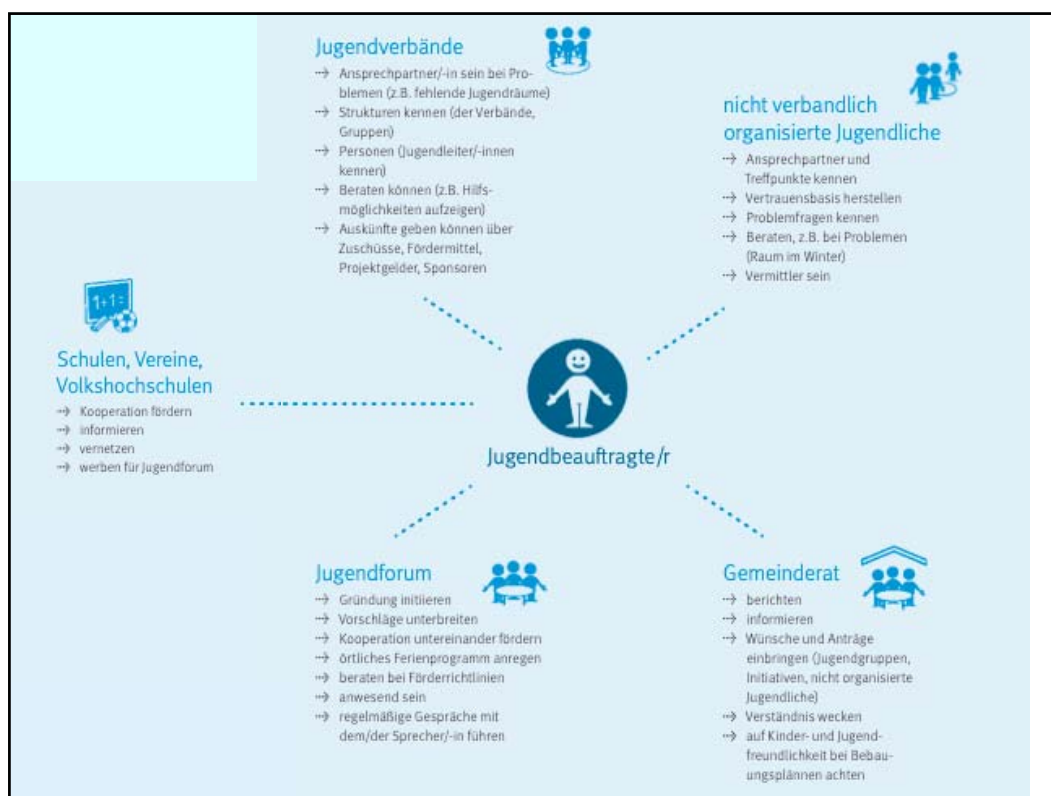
Jugendverbände
→ Ansprechpartner/-in sein bei Problemen (z.B. fehlende Jugendräume)
→ Strukturen kennen (der Verbände, Gruppen)
→ Personen (Jugendleiter/-innen kennen)
→ Beraten können (z.B. Hilfsmöglichkeiten aufzeigen)
→ Auskünfte geben können über Zuschüsse, Fördermittel, Projektgelder, Sponsoren

nicht verbandlich organisierte Jugendliche
→ Ansprechpartner und Treffpunkte kennen
→ Vertrauensbasis herstellen
→ Problemfragen kennen
→ Beraten, z.B. bei Problemen (Raum im Winter)
→ Vermittler sein

1+1=

Schulen, Vereine, Volkshochschulen
→ Kooperation fördern
→ informieren
→ vernetzen
→ werben für Jugendforum

Jugendbeauftragte/r

Jugendforum
→ Gründung initiieren
→ Vorschläge unterbreiten
→ Kooperation untereinander fördern
→ örtliches Ferienprogramm anregen
→ beraten bei Förderrichtlinien
→ anwesend sein
→ regelmäßige Gespräche mit dem/der Sprecher/-in führen

Gemeinderat
→ berichten
→ informieren
→ Wünsche und Anträge einbringen (Jugendgruppen, Initiativen, nicht organisierte Jugendliche)
→ Verständnis wecken
→ auf Kinder- und Jugendfreundlichkeit bei Bebauungsplännen achten